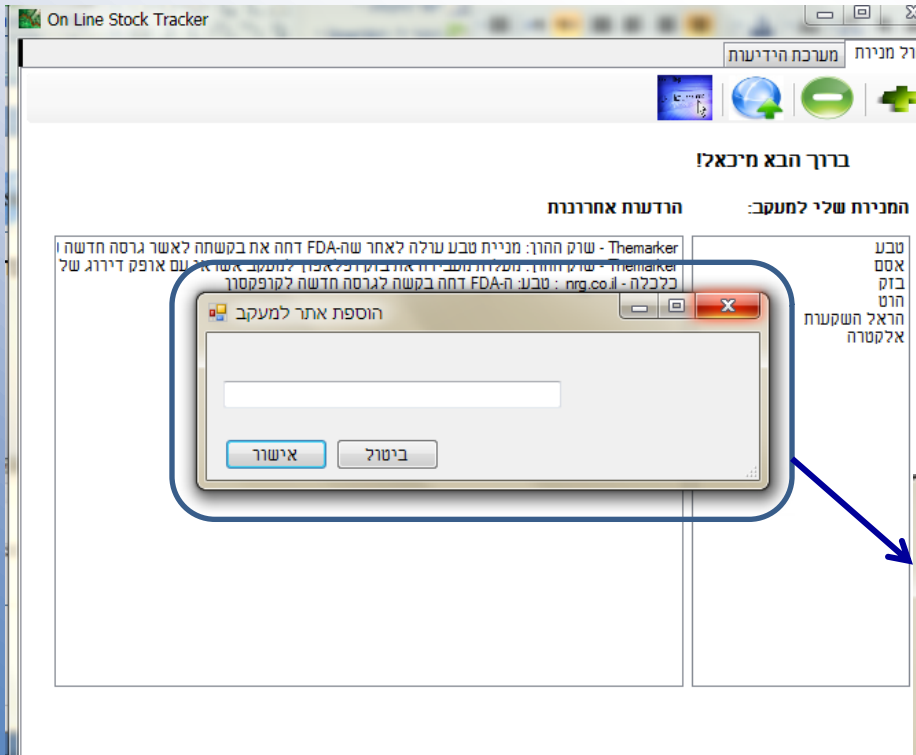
On Line Stock Tracker

ול מניות
מערכת הידיעות

ברוך הבא מיכאל!

המניות שלי למעקב:
הודעות אחרונות

טבע
אסם
בזק
הוט
הראל השקעות
אלקטרה

Themarker - שוק ההון: מניית טבע עולה לאחר שה-FDA דחה את בקשתה לאשר גרסה חדשה ו
Themarker - שוק ההון: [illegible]
כלכלה - nrg.co.il : טבע: ה-FDA דחה בקשה לגרסה חדשה לקופקסון

הוספת אתר למעקב

אישור
ביטול